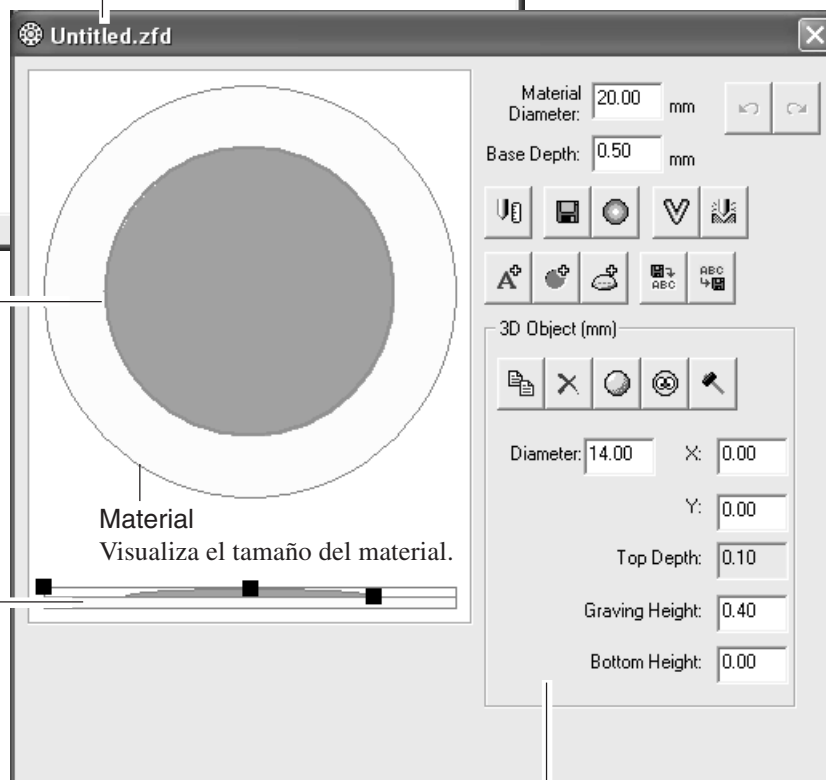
Untitled.zfd

Material Diameter: 20.00 mm

Base Depth: 0.50 mm

3D Object (mm)

Diameter: 14.00

X: 0.00

Y: 0.00

Top Depth: 0.10

Graving Height: 0.40

Bottom Height: 0.00

Material
Visualiza el tamaño del material.